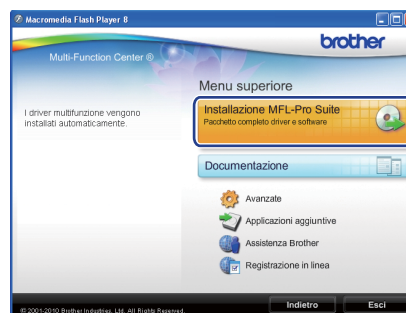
Macromedia Flash Player 8

brother

Multi-Function Center ®

Menu superiore

I driver multifunzione vengono installati automaticamente.

Installazione MFL-Pro Suite
Pacchetto completo driver e software

Documentazione

Avanzate

Applicazioni aggiuntive

Assistenza Brother

Registrazione in linea

© 2001-2010 Brother Industries, Ltd. All Rights Reserved.

Indietro

Esci